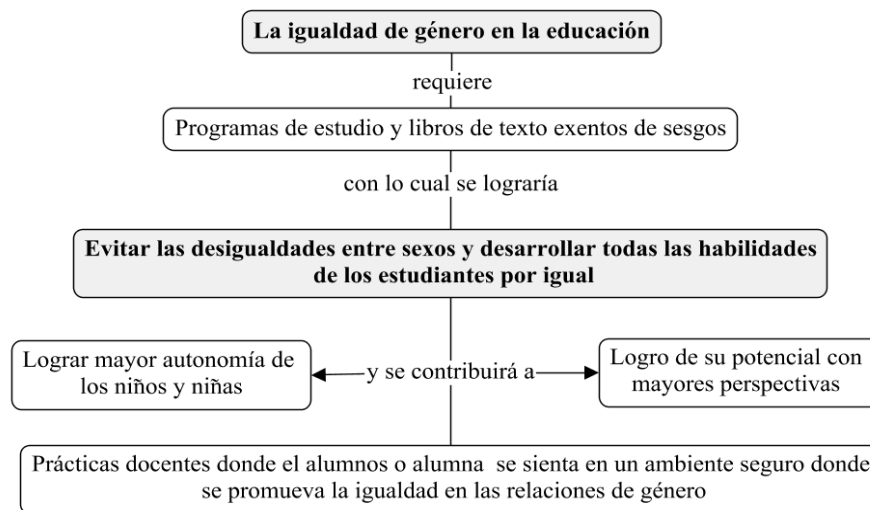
La igualdad de género en la educación

requiere

Programas de estudio y libros de texto exentos de sesgos

con lo cual se lograría

Evitar las desigualdades entre sexos y desarrollar todas las habilidades de los estudiantes por igual

Lograr mayor autonomía de los niños y niñas

y se contribuirá a

Logro de su potencial con mayores perspectivas

Prácticas docentes donde el alumnos o alumna se sienta en un ambiente seguro donde se promueva la igualdad en las relaciones de género